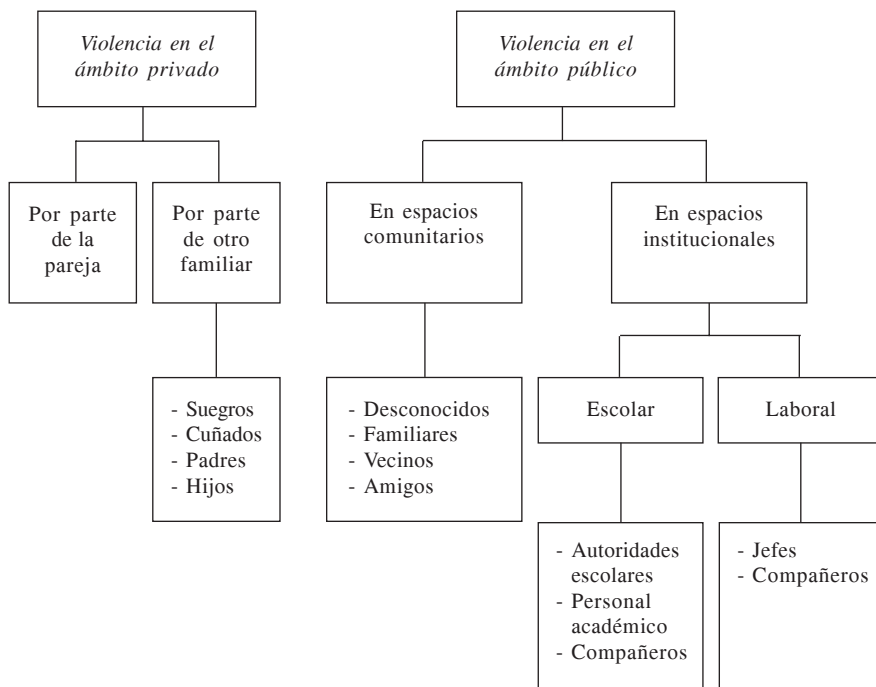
*Violencia en el ámbito privado*

Por parte de la pareja

Por parte de otro familiar

- Suegros
- Cuñados
- Padres
- Hijos

*Violencia en el ámbito público*

En espacios comunitarios

- Desconocidos
- Familiares
- Vecinos
- Amigos

En espacios institucionales

Escolar

- Autoridades escolares
- Personal académico
- Compañeros

Laboral

- Jefes
- Compañeros